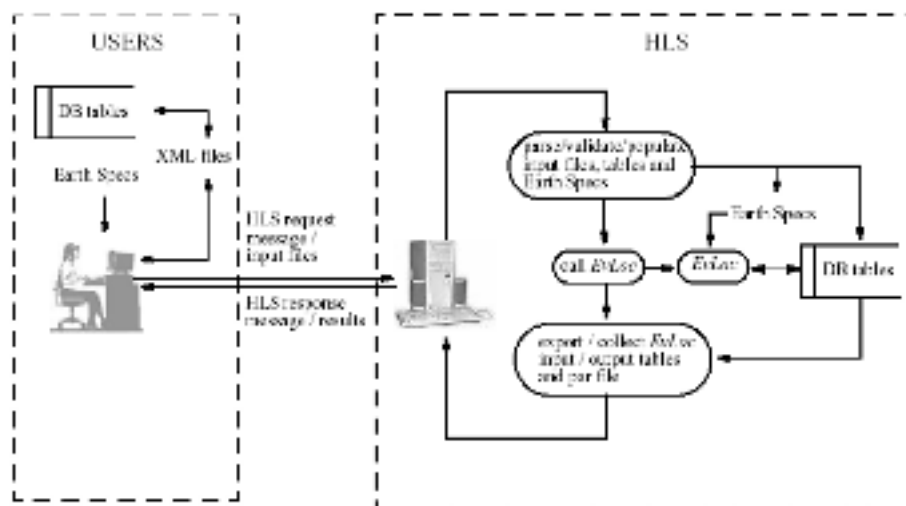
USERS

DB tables

XML files

Earth Specs

HLS request message / input files

HLS response message / results

HLS

parse/validate/populate input files, tables and Earth Specs

Earth Specs

call *EvLoc*

*EvLoc*

DB tables

export / collect *EvLoc* input / output tables and par file